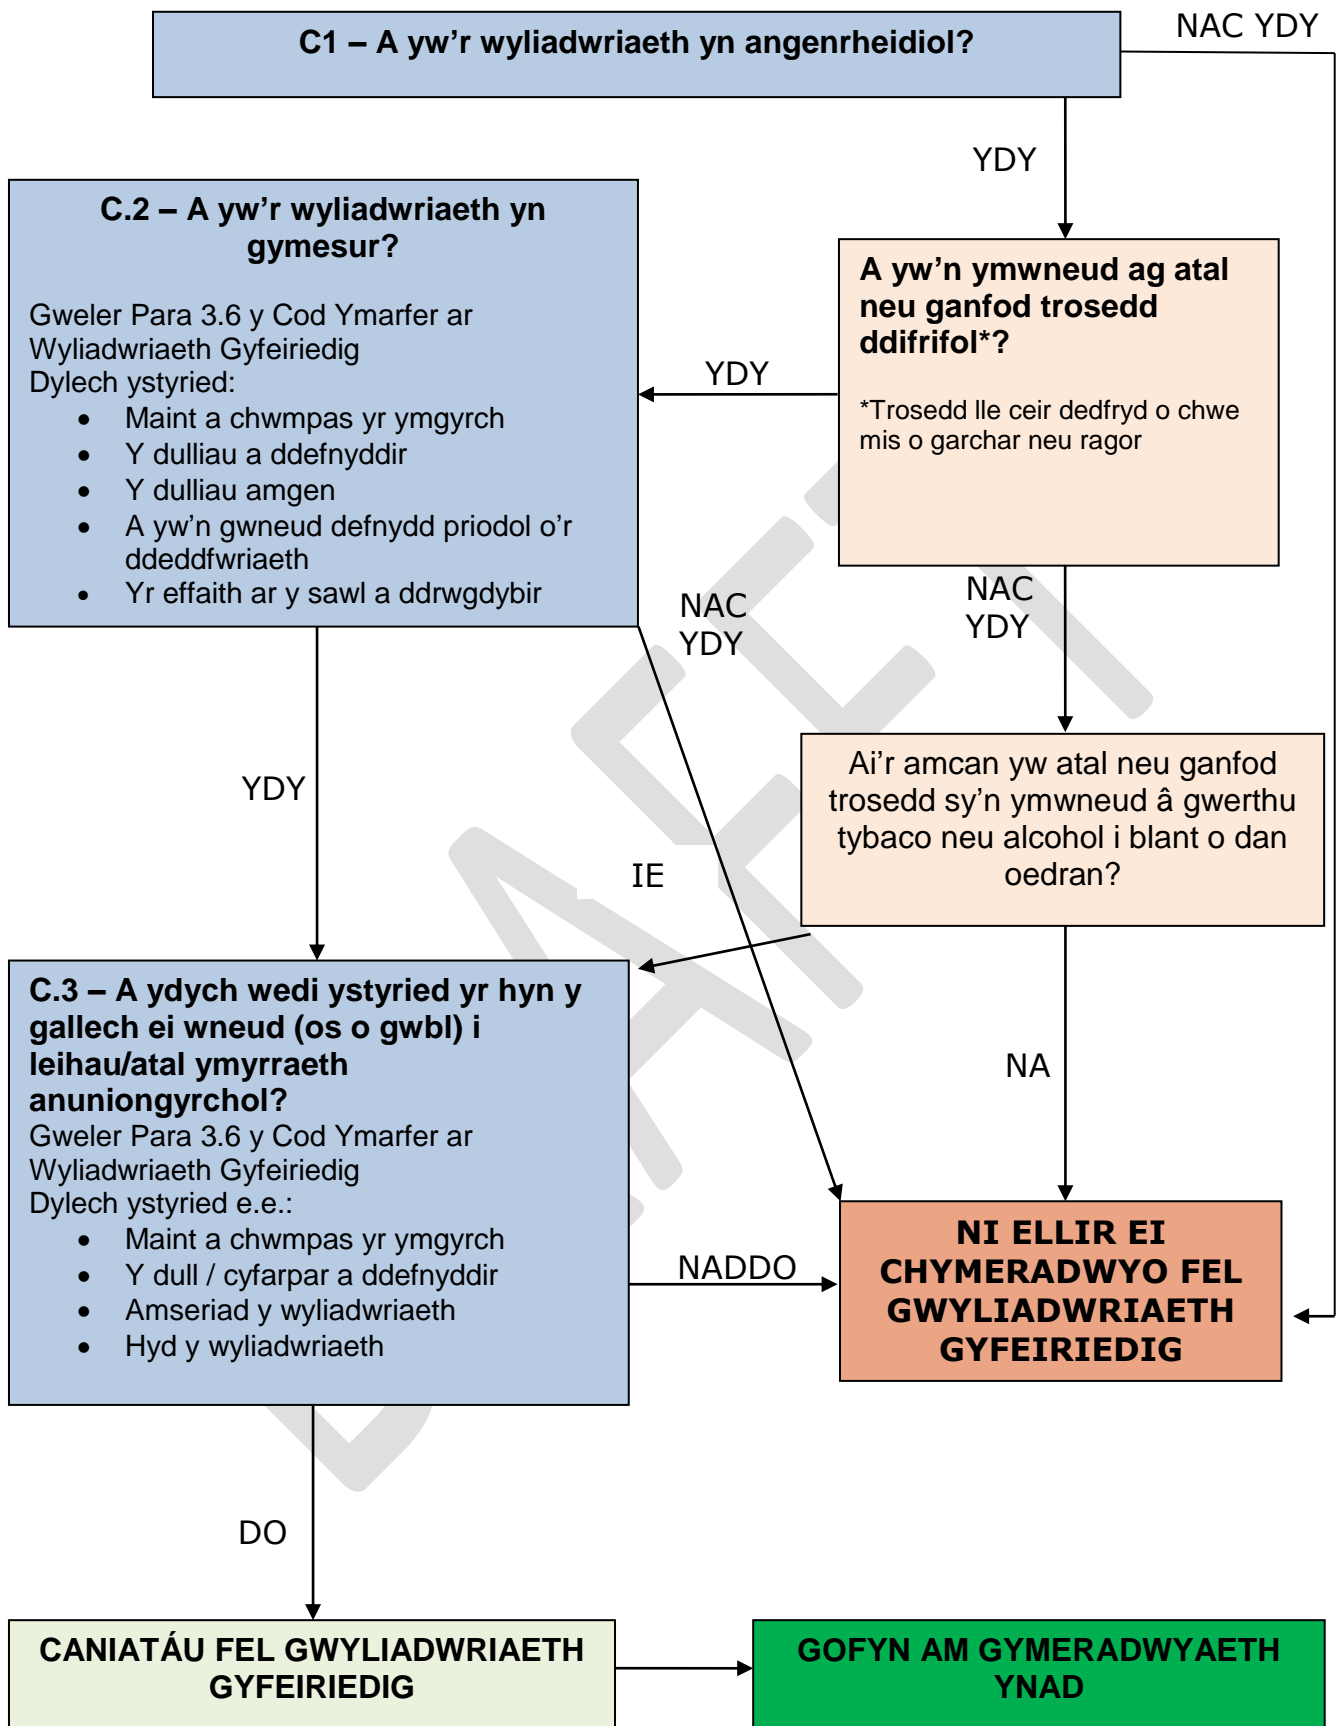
C1 – A yw'r wyliadwriaeth yn angenrheidiol?

NAC YDY

YDY

C.2 – A yw'r wyliadwriaeth yn gymesur?

Gweler Para 3.6 y Cod Ymarfer ar Wyliadwriaeth Gyfeiriedig
Dylech ystyried:
- Maint a chwmpas yr ymgyrch
- Y dulliau a ddefnyddir
- Y dulliau amgen
- A yw'n gwneud defnydd priodol o'r ddeddfwriaeth
- Yr effaith ar y sawl a ddrwgdybir

YDY

A yw'n ymwneud ag atal neu ganfod trosedd ddifrifol*?

*Trosedd lle ceir dedfryd o chwe mis o garchar neu ragor

NAC YDY

NAC YDY

YDY

IE

Ai'r amcan yw atal neu ganfod trosedd sy'n ymwneud â gwerthu tybaco neu alcohol i blant o dan oedran?

NA

C.3 – A ydych wedi ystyried yr hyn y gallech ei wneud (os o gwbl) i leihau/atal ymyrraeth anuniongyrchol?
Gweler Para 3.6 y Cod Ymarfer ar Wyliadwriaeth Gyfeiriedig
Dylech ystyried e.e.:
- Maint a chwmpas yr ymgyrch
- Y dull / cyfarpar a ddefnyddir
- Amseriad y wyliadwriaeth
- Hyd y wyliadwriaeth

NADDO

NI ELLIR EI CHYMERADWYO FEL GWYLIADWRIAETH GYFEIRIEDIG

DO

CANIATÁU FEL GWYLIADWRIAETH GYFEIRIEDIG

GOFYN AM GYMERADWYAETH YNAD

DRAFT